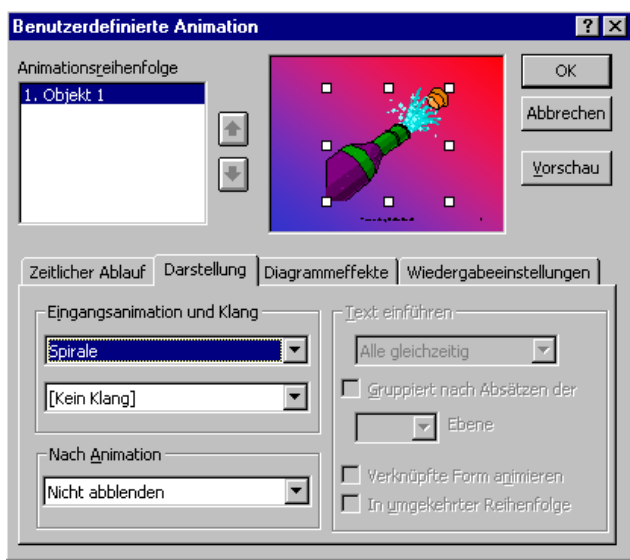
Benutzerdefinierte Animation

Animationsreihenfolge

1. Objekt 1

OK

Abbrechen

Vorschau

Zeitlicher Ablauf | Darstellung | Diagrammeffekte | Wiedergabeeinstellungen

Eingangsanimation und Klang

Spirale

[Kein Klang]

Nach Animation

Nicht abblenden

Text einführen

Alle gleichzeitig

Gruppiert nach Absätzen der

Ebene

Verknüpfte Form animieren

In umgekehrter Reihenfolge